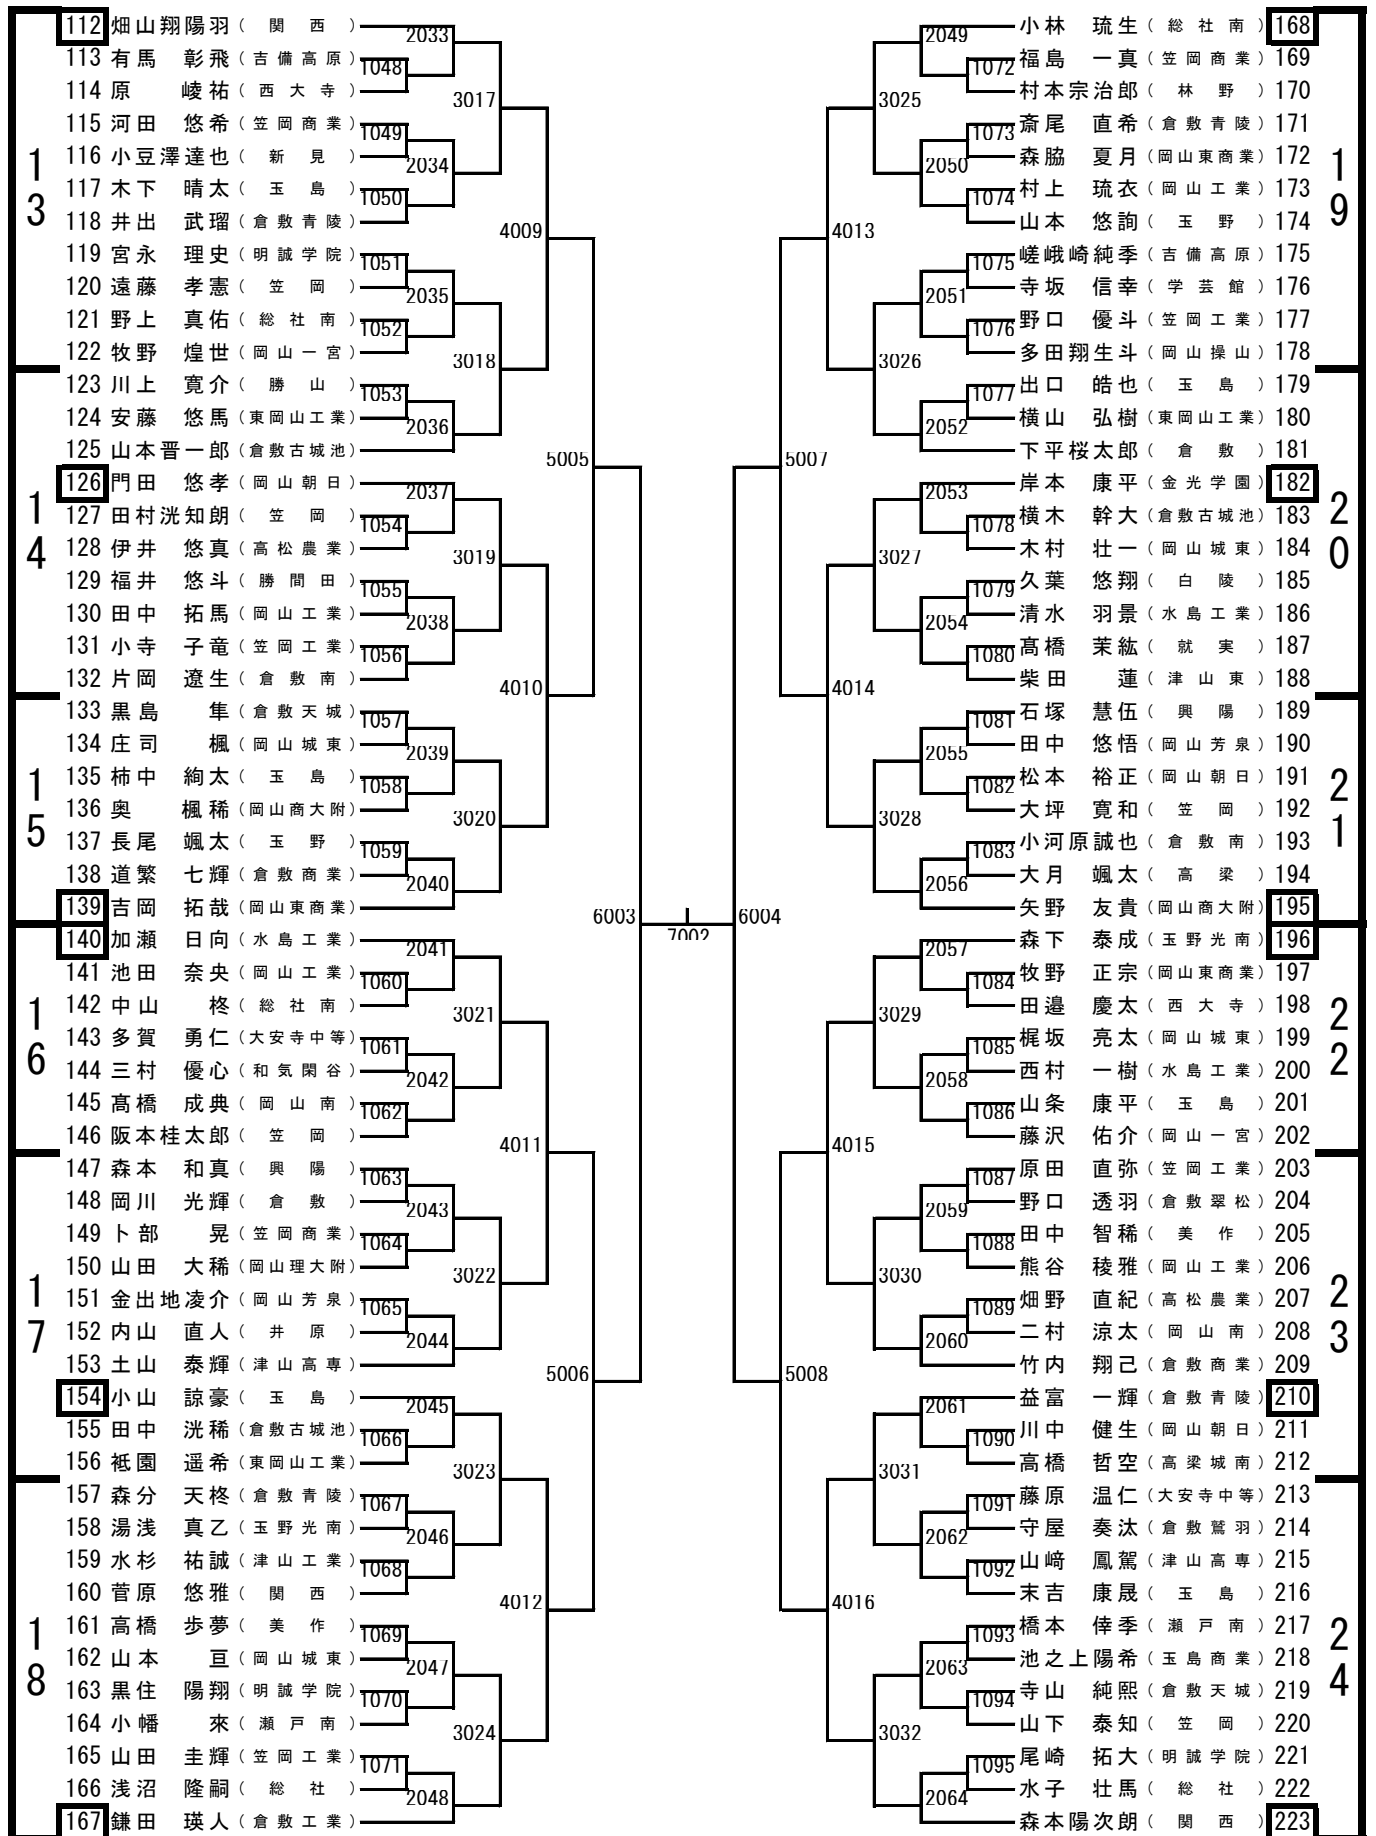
13
112 畑山翔陽羽（関西）
113 有馬　彰飛（吉備高原）
114 原　峻祐（西大寺）
115 河田　悠希（笠岡商業）
116 小豆澤達也（新見）
117 木下　晴太（玉島）
118 井出　武瑠（倉敷青陵）
119 宮永　理史（明誠学院）
120 遠藤　孝憲（笠岡）
121 野上　真佑（総社南）
122 牧野　煌世（岡山一宮）

14
123 川上　寛介（勝山）
124 安藤　悠馬（東岡山工業）
125 山本晋一郎（倉敷古城池）
126 門田　悠孝（岡山朝日）
127 田村洸知朗（笠岡）
128 伊井　悠真（高松農業）
129 福井　悠斗（勝間田）
130 田中　拓馬（岡山工業）
131 小寺　子竜（笠岡工業）
132 片岡　遼生（倉敷南）

15
133 黒島　隼（倉敷天城）
134 庄司　楓（岡山城東）
135 柿中　絢太（玉島）
136 奥　楓稀（岡山商大附）
137 長尾　颯太（玉野）
138 道繁　七輝（倉敷商業）
139 吉岡　拓哉（岡山東商業）

16
140 加瀬　日向（水島工業）
141 池田　奈央（岡山工業）
142 中山　柊（総社南）
143 多賀　勇仁（大安寺中等）
144 三村　優心（和気閑谷）
145 髙橋　成典（岡山南）
146 阪本桂太郎（笠岡）

17
147 森本　和真（興陽）
148 岡川　光輝（倉敷）
149 卜部　晃（笠岡商業）
150 山田　大稀（岡山理大附）
151 金出地凌介（岡山芳泉）
152 内山　直人（井原）
153 土山　泰輝（津山高専）
154 小山　諒豪（玉島）
155 田中　洸稀（倉敷古城池）
156 祇園　遥希（東岡山工業）

18
157 森分　天柊（倉敷青陵）
158 湯浅　真乙（玉野光南）
159 水杉　祐誠（津山工業）
160 菅原　悠雅（関西）
161 高橋　歩夢（美作）
162 山本　亘（岡山城東）
163 黒住　陽翔（明誠学院）
164 小幡　來（瀬戸南）
165 山田　圭輝（笠岡工業）
166 浅沼　隆嗣（総社）
167 鎌田　瑛人（倉敷工業）

2033 1048 3017 1049 2034 1050 4009 1051 2035 1052 3018 1053 2036 5005 2037 1054 3019 1055 2038 1056 4010 1057 2039 1058 3020 1059 2040 6003 7002 6004 2041 1060 3021 1061 2042 1062 4011 1063 2043 1064 3022 1065 2044 5006 2045 1066 3023 1067 2046 1068 4012 1069 2047 1070 3024 1071 2048

2049 1072 3025 1073 2050 1074 4013 1075 2051 1076 3026 1077 2052 5007 2053 1078 3027 1079 2054 1080 4014 1081 2055 1082 3028 1083 2056 2057 1084 3029 1085 2058 1086 4015 1087 2059 1088 3030 1089 2060 5008 2061 1090 3031 1091 2062 1092 4016 1093 2063 1094 3032 1095 2064

19
小林　琉生（総社南）168
福島　一真（笠岡商業）169
村本宗治郎（林野）170
斎尾　直希（倉敷青陵）171
森脇　夏月（岡山東商業）172
村上　琉衣（岡山工業）173
山本　悠詢（玉野）174
嵯峨崎純季（吉備高原）175
寺坂　信幸（学芸館）176
野口　優斗（笠岡工業）177
多田翔生斗（岡山操山）178

20
出口　皓也（玉島）179
横山　弘樹（東岡山工業）180
下平桜太郎（倉敷）181
岸本　康平（金光学園）182
横木　幹大（倉敷古城池）183
木村　壮一（岡山城東）184
久葉　悠翔（白陵）185
清水　羽景（水島工業）186
髙橋　茉紘（就実）187
柴田　蓮（津山東）188

21
石塚　慧伍（興陽）189
田中　悠悟（岡山芳泉）190
松本　裕正（岡山朝日）191
大坪　寛和（笠岡）192
小河原誠也（倉敷南）193
大月　颯太（高梁）194
矢野　友貴（岡山商大附）195

22
森下　泰成（玉野光南）196
牧野　正宗（岡山東商業）197
田邉　慶太（西大寺）198
梶坂　亮太（岡山城東）199
西村　一樹（水島工業）200
山条　康平（玉島）201
藤沢　佑介（岡山一宮）202

23
原田　直弥（笠岡工業）203
野口　透羽（倉敷翠松）204
田中　智稀（美作）205
熊谷　稜雅（岡山工業）206
畑野　直紀（高松農業）207
二村　涼太（岡山南）208
竹内　翔己（倉敷商業）209
益富　一輝（倉敷青陵）210
川中　健生（岡山朝日）211
高橋　哲空（高梁城南）212

24
藤原　温仁（大安寺中等）213
守屋　奏汰（倉敷鷲羽）214
山﨑　鳳駕（津山高専）215
末吉　康晟（玉島）216
橋本　倖季（瀬戸南）217
池之上陽希（玉島商業）218
寺山　純熙（倉敷天城）219
山下　泰知（笠岡）220
尾崎　拓大（明誠学院）221
水子　壮馬（総社）222
森本陽次朗（関西）223